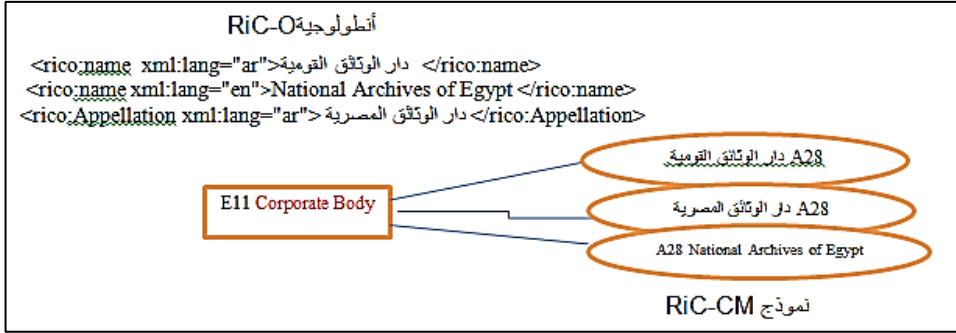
أنطولوجية RiC-O

<rico:name xml:lang="ar">دار الوثائق القومية</rico:name>
<rico:name xml:lang="en">National Archives of Egypt</rico:name>
<rico:Appellation xml:lang="ar">دار الوثائق المصرية</rico:Appellation>

E11 Corporate Body

A28 دار الوثائق القومية

A28 دار الوثائق المصرية

A28 National Archives of Egypt

نموذج RiC-CM